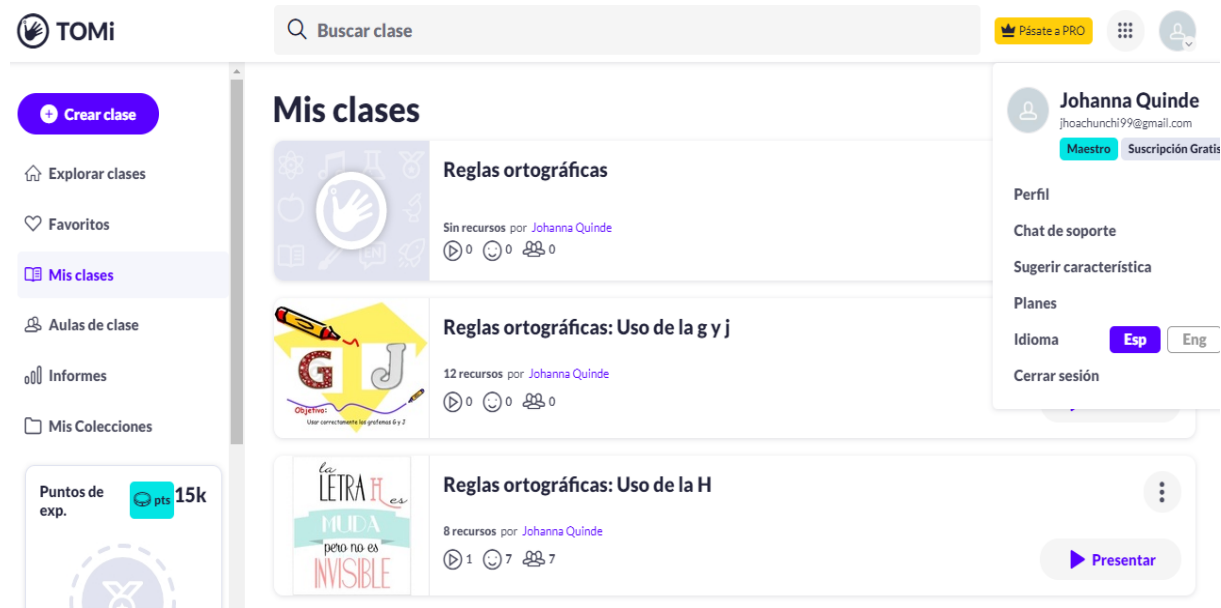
TOMi

Buscar clase

Pásate a PRO

Crear clase

Explorar clases

Favoritos

Mis clases

Aulas de clase

Informes

Mis Colecciones

Puntos de exp.

pts 15k

Mis clases

Reglas ortográficas

Sin recursos por Johanna Quinde

0 0 0

Reglas ortográficas: Uso de la g y j

G J

Objetivo:
Usar correctamente los grafemas G y J

12 recursos por Johanna Quinde

0 0 0

Reglas ortográficas: Uso de la H

la LETRA H es MUDA pero no es INVISIBLE

8 recursos por Johanna Quinde

1 7 7

Presentar

Johanna Quinde
jhoachunchi99@gmail.com

Maestro Suscripción Gratis

Perfil

Chat de soporte

Sugerir característica

Planes

Idioma Esp Eng

Cerrar sesión